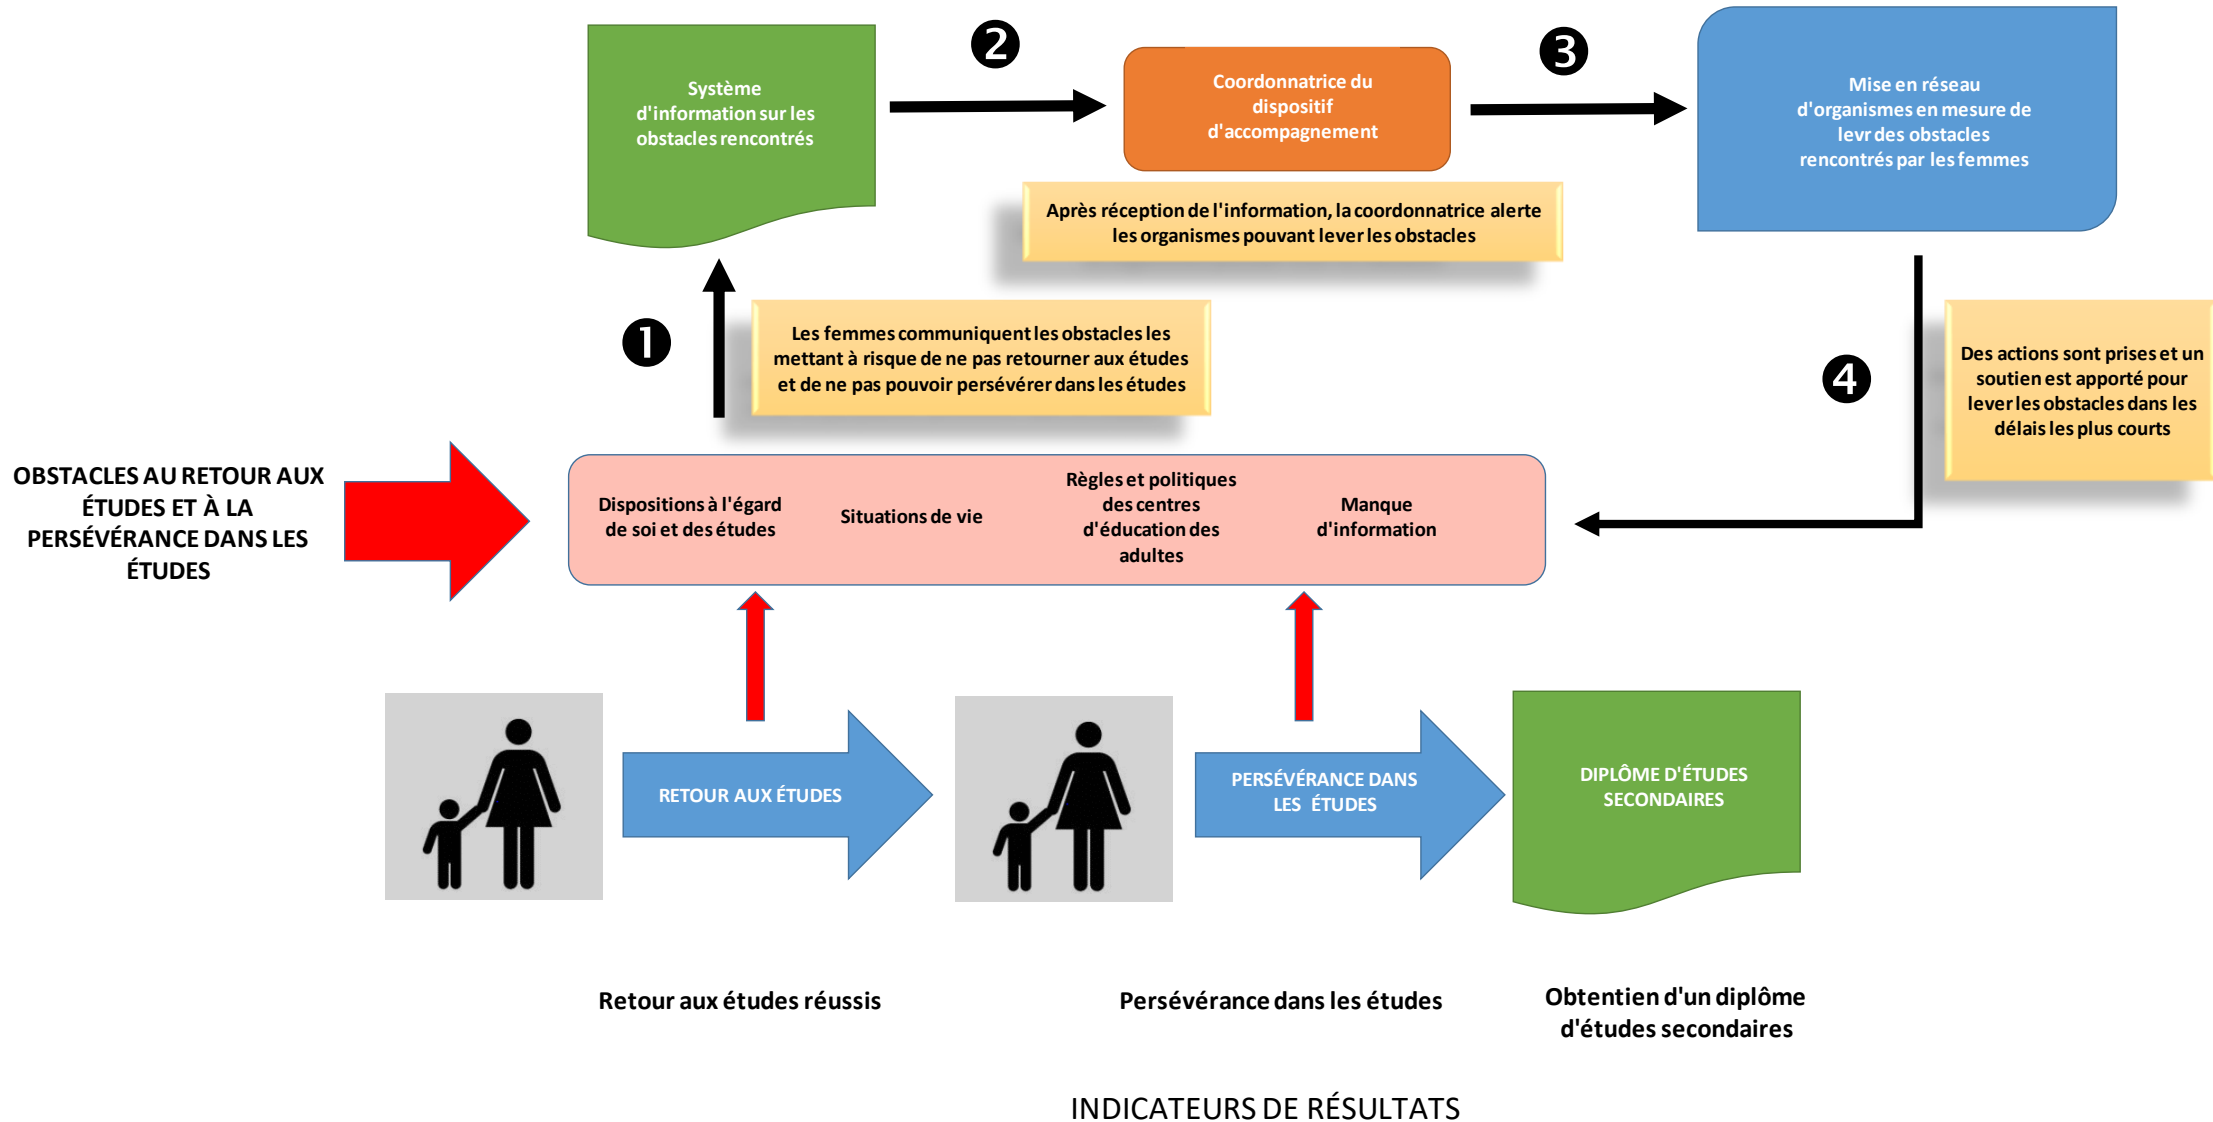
Système d'information sur les obstacles rencontrés

❷

Coordonnatrice du dispositif d'accompagnement

❸

Mise en réseau d'organismes en mesure de levr des obstacles rencontrés par les femmes

Après réception de l'information, la coordonnatrice alerte les organismes pouvant lever les obstacles

❶

Les femmes communiquent les obstacles les mettant à risque de ne pas retourner aux études et de ne pas pouvoir persévérer dans les études

❹

Des actions sont prises et un soutien est apporté pour lever les obstacles dans les délais les plus courts

OBSTACLES AU RETOUR AUX ÉTUDES ET À LA PERSÉVÉRANCE DANS LES ÉTUDES

Dispositions à l'égard de soi et des études

Situations de vie

Règles et politiques des centres d'éducation des adultes

Manque d'information

RETOUR AUX ÉTUDES

PERSÉVÉRANCE DANS LES ÉTUDES

DIPLÔME D'ÉTUDES SECONDAIRES

Retour aux études réussis

Persévérance dans les études

Obtention d'un diplôme d'études secondaires

INDICATEURS DE RÉSULTATS